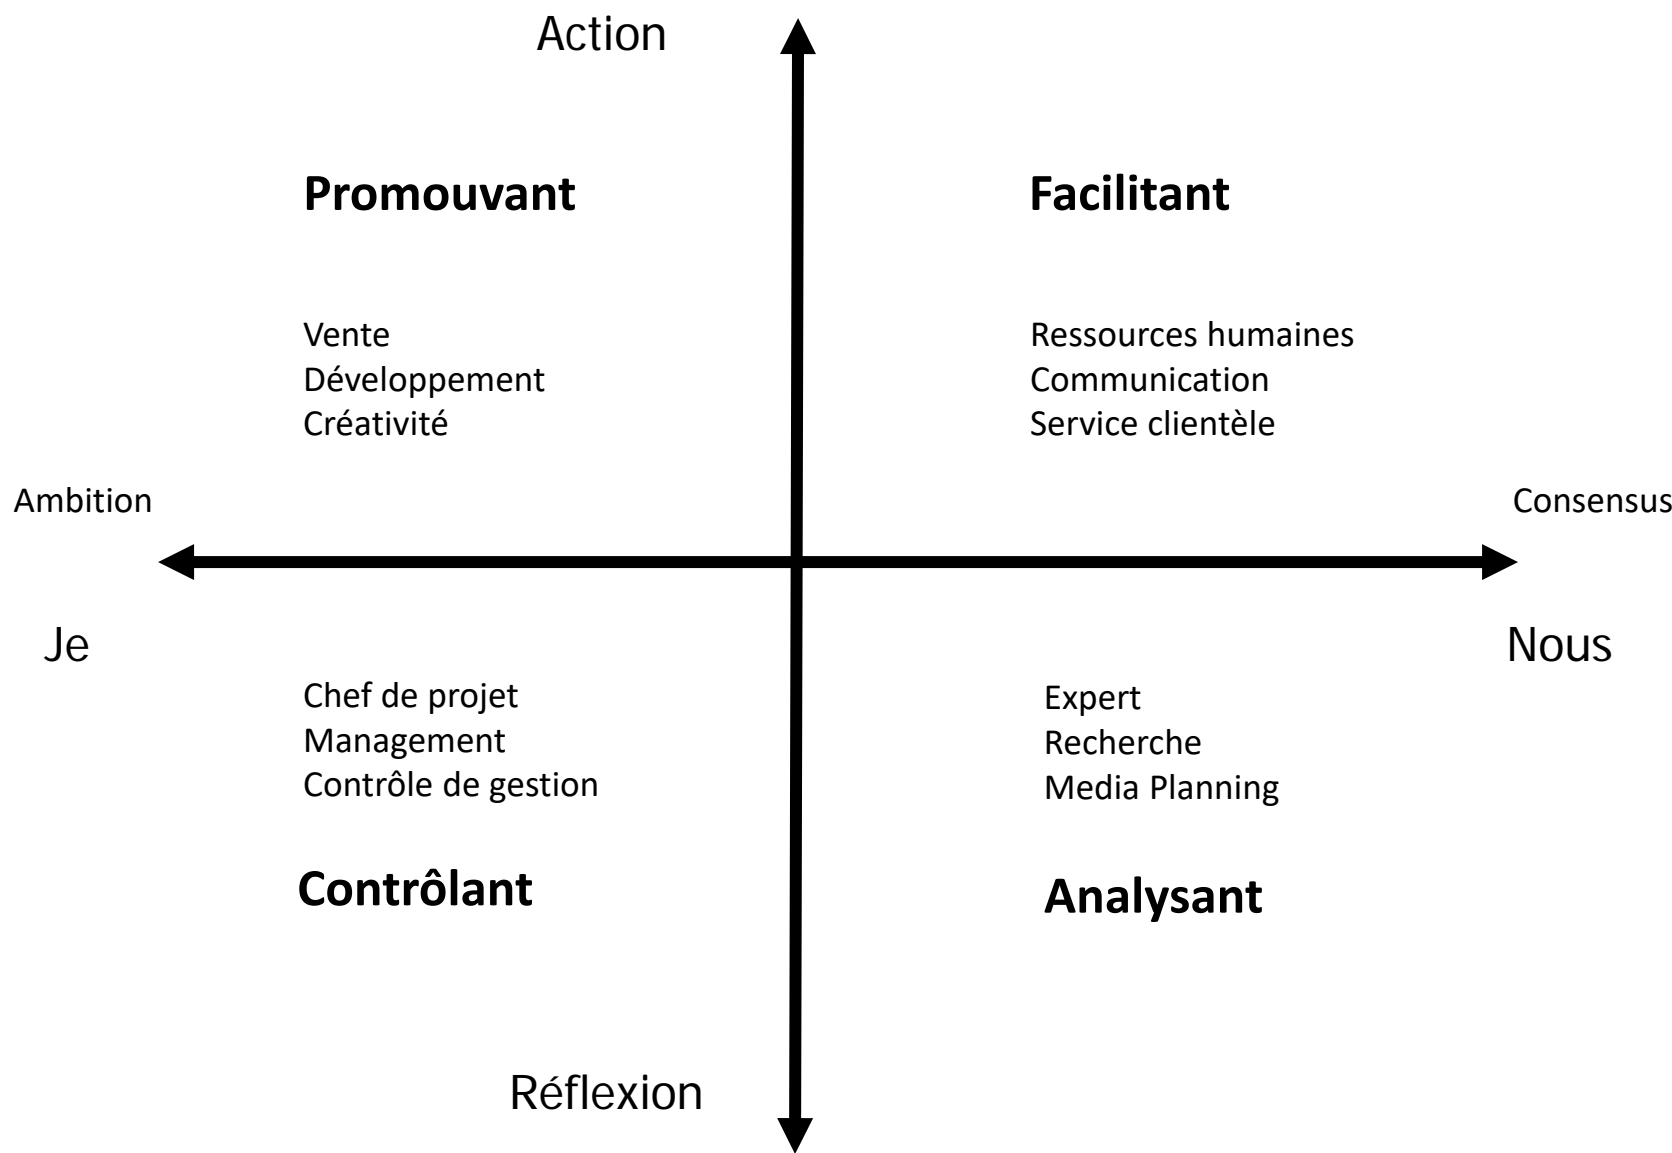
Action

Promouvant

Facilitant

Vente
Développement
Créativité

Ressources humaines
Communication
Service clientèle

Ambition

Consensus

Je

Nous

Chef de projet
Management
Contrôle de gestion

Expert
Recherche
Media Planning

Contrôlant

Analysant

Réflexion